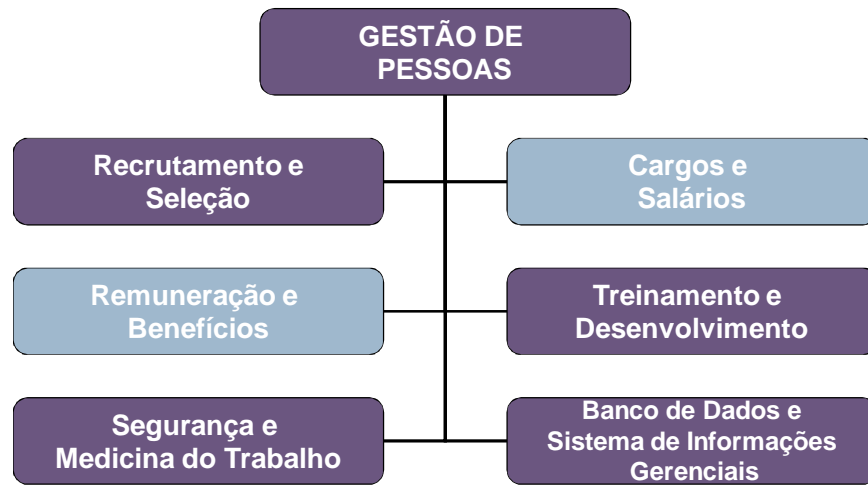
GESTÃO DE PESSOAS

Recrutamento e Seleção

Cargos e Salários

Remuneração e Benefícios

Treinamento e Desenvolvimento

Segurança e Medicina do Trabalho

Banco de Dados e Sistema de Informações Gerenciais